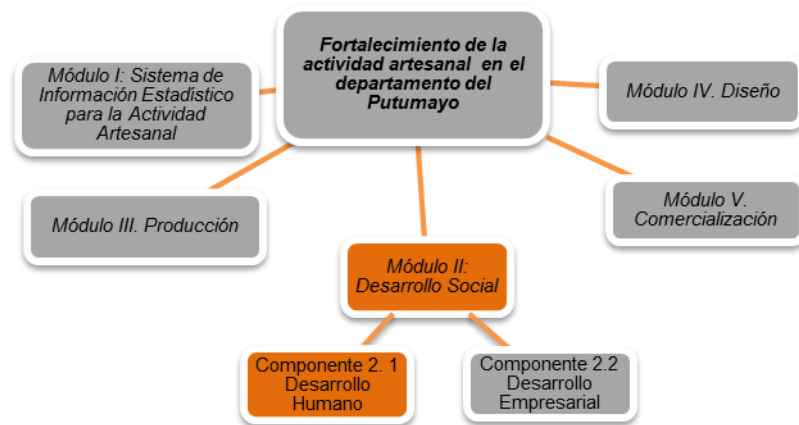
Fortalecimiento de la actividad artesanal en el departamento del Putumayo

Módulo I: Sistema de Información Estadístico para la Actividad Artesanal

Módulo IV. Diseño

Módulo III. Producción

Módulo V. Comercialización

Módulo II: Desarrollo Social

Componente 2. 1 Desarrollo Humano

Componente 2.2 Desarrollo Empresarial